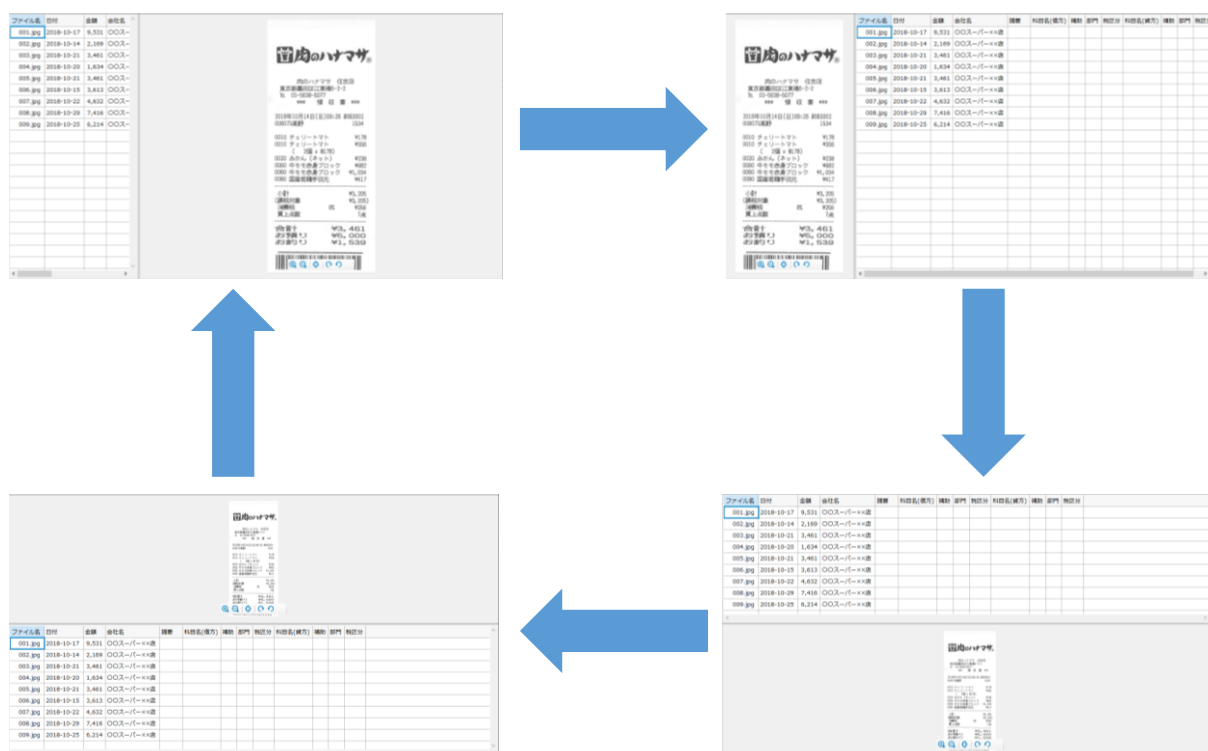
| ファイル名 | 日付 | 金額 | 会社名 |
|---|---|---|---|
| 001.jpg | 2018-10-17 | 9,531 | OOスー |
| 002.jpg | 2018-10-14 | 2,169 | OOスー |
| 003.jpg | 2018-10-21 | 3,461 | OOスー |
| 004.jpg | 2018-10-20 | 1,634 | OOスー |
| 005.jpg | 2018-10-21 | 3,461 | OOスー |
| 006.jpg | 2018-10-15 | 3,613 | OOスー |
| 007.jpg | 2018-10-22 | 4,632 | OOスー |
| 008.jpg | 2018-10-29 | 7,416 | OOスー |
| 009.jpg | 2018-10-25 | 6,214 | OOスー |

肉のハナマサ

肉のハナマサ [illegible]
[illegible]
*** 領 収 書 ***

2018年10月14日(日)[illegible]

0010 チェリートマト ¥178
0010 チェリートマト ¥356
0020 みかん（ネット） ¥258
0080 牛モモ赤身ブロック ¥882
0080 牛モモ赤身ブロック ¥1,034
0080 国産若鶏手羽元 ¥417

小計 ¥3,205
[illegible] ¥3,205
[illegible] ¥256
買上点数 7点

合計 ¥3,461
お預り ¥5,000
お釣り ¥1,539

| ファイル名 | 日付 | 金額 | 会社名 | 摘要 | 科目名(借方) | 補助 | 部門 | 税区分 | 科目名(貸方) | 補助 | 部門 | 税区分 |
|---|---|---|---|---|---|---|---|---|---|---|---|---|
| 001.jpg | 2018-10-17 | 9,531 | OOスーパー××店 | | | | | | | | | |
| 002.jpg | 2018-10-14 | 2,169 | OOスーパー××店 | | | | | | | | | |
| 003.jpg | 2018-10-21 | 3,461 | OOスーパー××店 | | | | | | | | | |
| 004.jpg | 2018-10-20 | 1,634 | OOスーパー××店 | | | | | | | | | |
| 005.jpg | 2018-10-21 | 3,461 | OOスーパー××店 | | | | | | | | | |
| 006.jpg | 2018-10-15 | 3,613 | OOスーパー××店 | | | | | | | | | |
| 007.jpg | 2018-10-22 | 4,632 | OOスーパー××店 | | | | | | | | | |
| 008.jpg | 2018-10-29 | 7,416 | OOスーパー××店 | | | | | | | | | |
| 009.jpg | 2018-10-25 | 6,214 | OOスーパー××店 | | | | | | | | | |